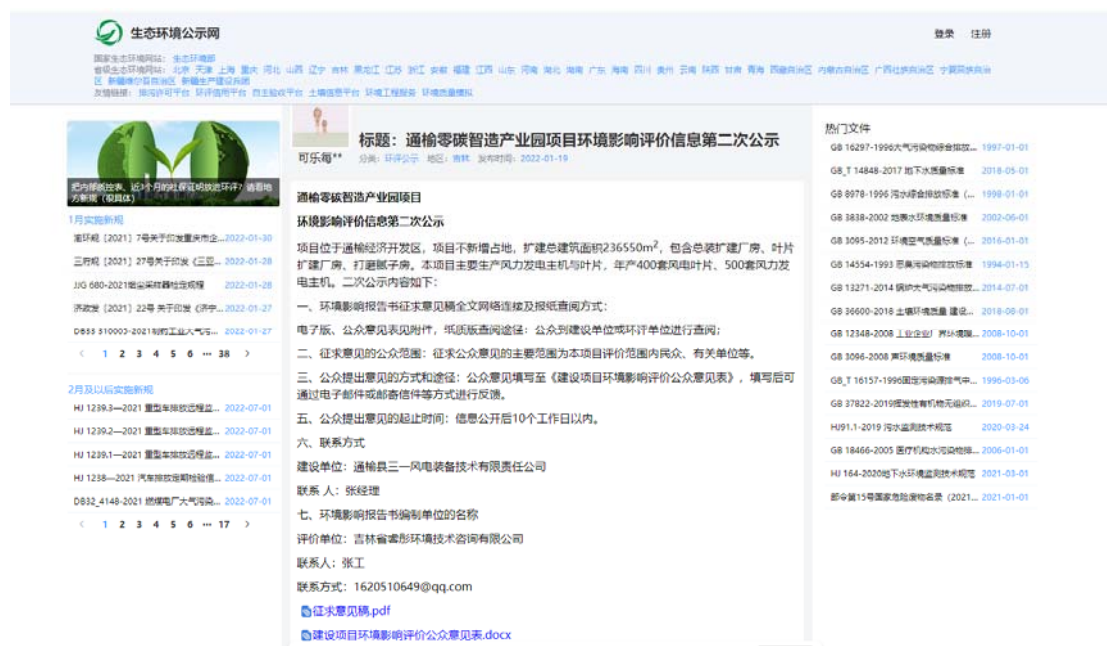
生态环境公示网

登录 注册

国家生态环境网站： 生态环境部
省级生态环境网站： 北京 天津 上海 重庆 河北 山西 辽宁 吉林 黑龙江 江苏 浙江 安徽 福建 江西 山东 河南 湖北 湖南 广东 海南 四川 贵州 云南 陕西 甘肃 青海 西藏自治区 内蒙古自治区 广西壮族自治区 宁夏回族自治区 新疆维吾尔自治区 新疆生产建设兵团
友情链接： 排污许可平台 环评信用平台 自主验收平台 土壤信息平台 环境工程服务 环境质量模拟

把内部医控表、近3个月的社保证明放进环评？请看地方新规（很具体）

1月实施新规
渝环规〔2021〕7号关于印发重庆市企... 2022-01-30
三府规〔2021〕27号关于印发《三亚... 2022-01-28
JJG 680-2021烟尘采样器检定规程 2022-01-28
济政发〔2021〕22号 关于印发《济宁... 2022-01-27
DB53 310003-2021制药工业大气污... 2022-01-27
‹ 1 2 3 4 5 6 ⋯ 38 ›

2月及以后实施新规
HJ 1239.3—2021 重型车排放远程监... 2022-07-01
HJ 1239.2—2021 重型车排放远程监... 2022-07-01
HJ 1239.1—2021 重型车排放远程监... 2022-07-01
HJ 1238—2021 汽车排放定期检验信... 2022-07-01
DB32_4148-2021 燃煤电厂大气污染... 2022-07-01
‹ 1 2 3 4 5 6 ⋯ 17 ›

可乐每**
标题：通榆零碳智造产业园项目环境影响评价信息第二次公示
分类：环评公示 地区：吉林 发布时间：2022-01-19

通榆零碳智造产业园项目
环境影响评价信息第二次公示
项目位于通榆经济开发区，项目不新增占地，扩建总建筑面积236550m$^2$，包含总装扩建厂房、叶片扩建厂房、打磨贼子房。本项目主要生产风力发电主机与叶片，年产400套风电叶片、500套风力发电主机。二次公示内容如下：
一、环境影响报告书征求意见稿全文网络连接及报纸查阅方式：
电子版、公众意见表见附件，纸质版查阅途径：公众到建设单位或环评单位进行查阅；
二、征求意见的公众范围：征求公众意见的主要范围为本项目评价范围内民众、有关单位等。
三、公众提出意见的方式和途径：公众意见填写至《建设项目环境影响评价公众意见表》，填写后可通过电子邮件或邮寄信件等方式进行反馈。
五、公众提出意见的起止时间：信息公开后10个工作日以内。
六、联系方式
建设单位：通榆县三一风电装备技术有限责任公司
联系 人：张经理
七、环境影响报告书编制单位的名称
评价单位：吉林省睿彤环境技术咨询有限公司
联系人：张工
联系方式：1620510649@qq.com
征求意见稿.pdf
建设项目环境影响评价公众意见表.docx

热门文件
GB 16297-1996大气污染物综合排放... 1997-01-01
GB_T 14848-2017 地下水质量标准 2018-05-01
GB 8978-1996 污水综合排放标准（... 1998-01-01
GB 3838-2002 地表水环境质量标准 2002-06-01
GB 3095-2012 环境空气质量标准（... 2016-01-01
GB 14554-1993 恶臭污染物排放标准 1994-01-15
GB 13271-2014 锅炉大气污染物排放... 2014-07-01
GB 36600-2018 土壤环境质量 建设... 2018-08-01
GB 12348-2008 工业企业厂界环境噪... 2008-10-01
GB 3096-2008 声环境质量标准 2008-10-01
GB_T 16157-1996固定污染源排气中... 1996-03-06
GB 37822-2019挥发性有机物无组织... 2019-07-01
HJ91.1-2019 污水监测技术规范 2020-03-24
GB 18466-2005 医疗机构水污染物排... 2006-01-01
HJ 164-2020地下水环境监测技术规范 2021-03-01
部令第15号国家危险废物名录（2021... 2021-01-01